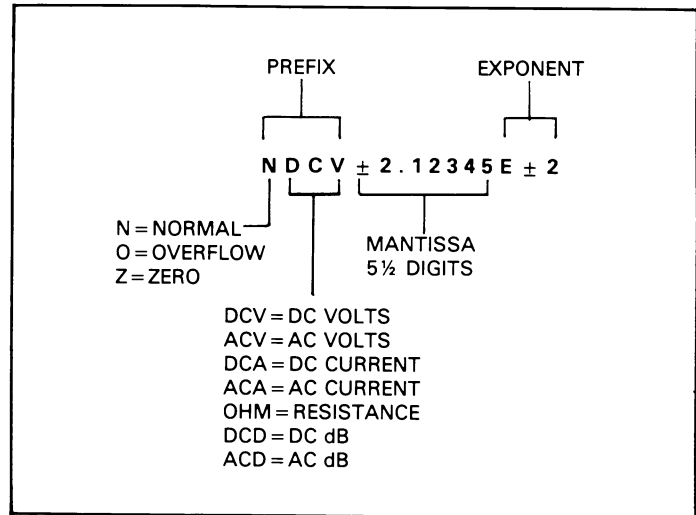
PREFIX

EXPONENT

N D C V ± 2 . 1 2 3 4 5 E ± 2

N = NORMAL
O = OVERFLOW
Z = ZERO

MANTISSA
5½ DIGITS

DCV = DC VOLTS
ACV = AC VOLTS
DCA = DC CURRENT
ACA = AC CURRENT
OHM = RESISTANCE
DCD = DC dB
ACD = AC dB